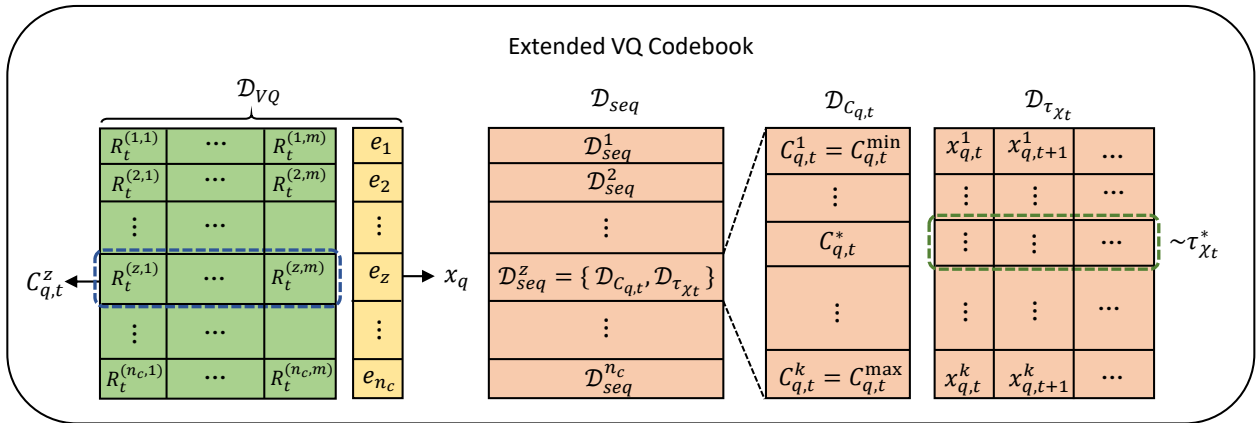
Extended VQ Codebook

$\mathcal{D}_{VQ}$

| $R_t^{(1,1)}$ | ⋯ | $R_t^{(1,m)}$ |
|---|---|---|
| $R_t^{(2,1)}$ | ⋯ | $R_t^{(2,m)}$ |
| ⋮ | ⋯ | |
| $R_t^{(z,1)}$ | ⋯ | $R_t^{(z,m)}$ |
| ⋮ | ⋯ | |
| $R_t^{(n_c,1)}$ | ⋯ | $R_t^{(n_c,m)}$ |

$C_{q,t}^z$

| $e_1$ |
|---|
| $e_2$ |
| ⋮ |
| $e_z$ |
| ⋮ |
| $e_{n_c}$ |

$x_q$

$\mathcal{D}_{seq}$

| $\mathcal{D}_{seq}^1$ |
|---|
| $\mathcal{D}_{seq}^2$ |
| ⋮ |
| $\mathcal{D}_{seq}^z = \{\mathcal{D}_{C_{q,t}}, \mathcal{D}_{\tau_{\chi_t}}\}$ |
| ⋮ |
| $\mathcal{D}_{seq}^{n_c}$ |

$\mathcal{D}_{C_{q,t}}$

| $C_{q,t}^1 = C_{q,t}^{\min}$ |
|---|
| ⋮ |
| $C_{q,t}^*$ |
| ⋮ |
| $C_{q,t}^k = C_{q,t}^{\max}$ |

$\mathcal{D}_{\tau_{\chi_t}}$

| $x_{q,t}^1$ | $x_{q,t+1}^1$ | ⋯ |
|---|---|---|
| ⋮ | ⋮ | ⋯ |
| ⋮ | ⋮ | ⋯ |
| ⋮ | ⋮ | ⋯ |
| $x_{q,t}^k$ | $x_{q,t+1}^k$ | ⋯ |

$\sim\tau_{\chi_t}^*$